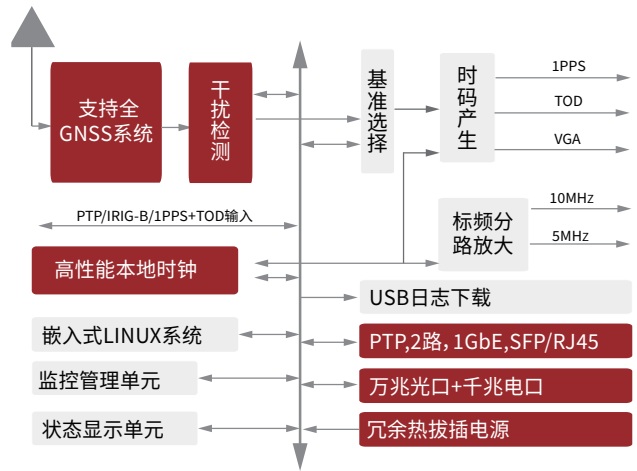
支持全
GNSS系统

干扰检测

基准选择

时码产生

1PPS

TOD

VGA

PTP/IRIG-B/1PPS+TOD输入

标频分路放大

10MHz

5MHz

高性能本地时钟

USB日志下载

嵌入式LINUX系统

PTP,2路,1GbE,SFP/RJ45

监控管理单元

万兆光口+千兆电口

状态显示单元

冗余热拔插电源